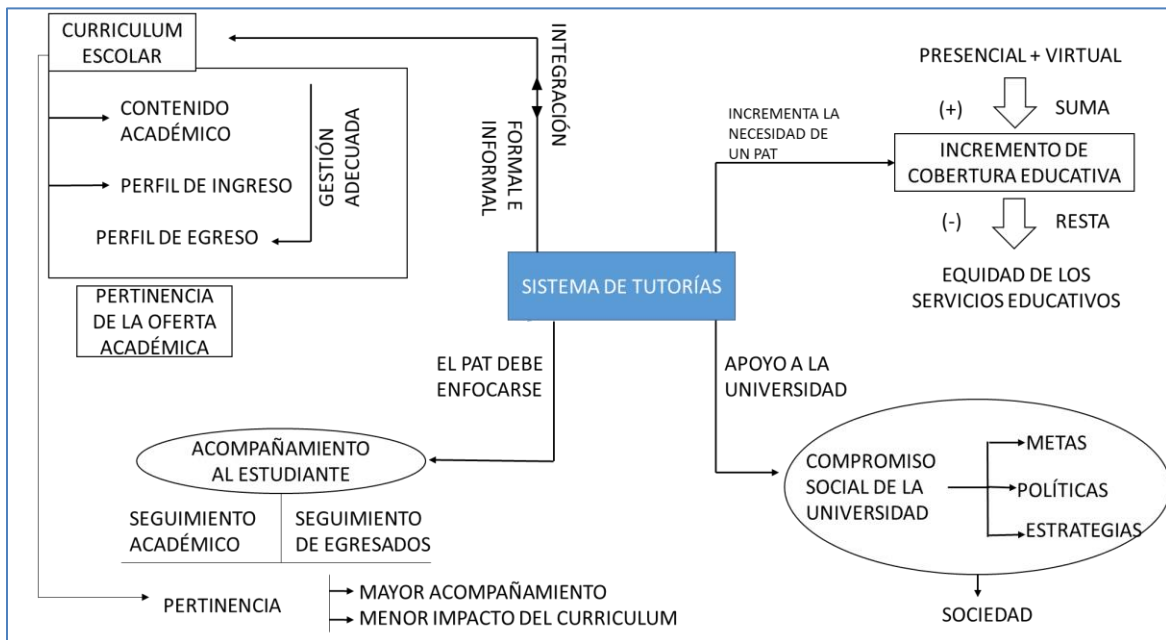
CURRICULUM ESCOLAR

CONTENIDO ACADÉMICO

PERFIL DE INGRESO

PERFIL DE EGRESO

GESTIÓN ADECUADA

PERTINENCIA DE LA OFERTA ACADÉMICA

INTEGRACIÓN

FORMAL E INFORMAL

SISTEMA DE TUTORÍAS

INCREMENTA LA NECESIDAD DE UN PAT

PRESENCIAL + VIRTUAL

(+) SUMA

INCREMENTO DE COBERTURA EDUCATIVA

(-) RESTA

EQUIDAD DE LOS SERVICIOS EDUCATIVOS

EL PAT DEBE ENFOCARSE

APOYO A LA UNIVERSIDAD

ACOMPAÑAMIENTO AL ESTUDIANTE

| SEGUIMIENTO ACADÉMICO | SEGUIMIENTO DE EGRESADOS |
|---|---|

COMPROMISO SOCIAL DE LA UNIVERSIDAD

METAS

POLÍTICAS

ESTRATEGIAS

PERTINENCIA

MAYOR ACOMPAÑAMIENTO

MENOR IMPACTO DEL CURRICULUM

SOCIEDAD